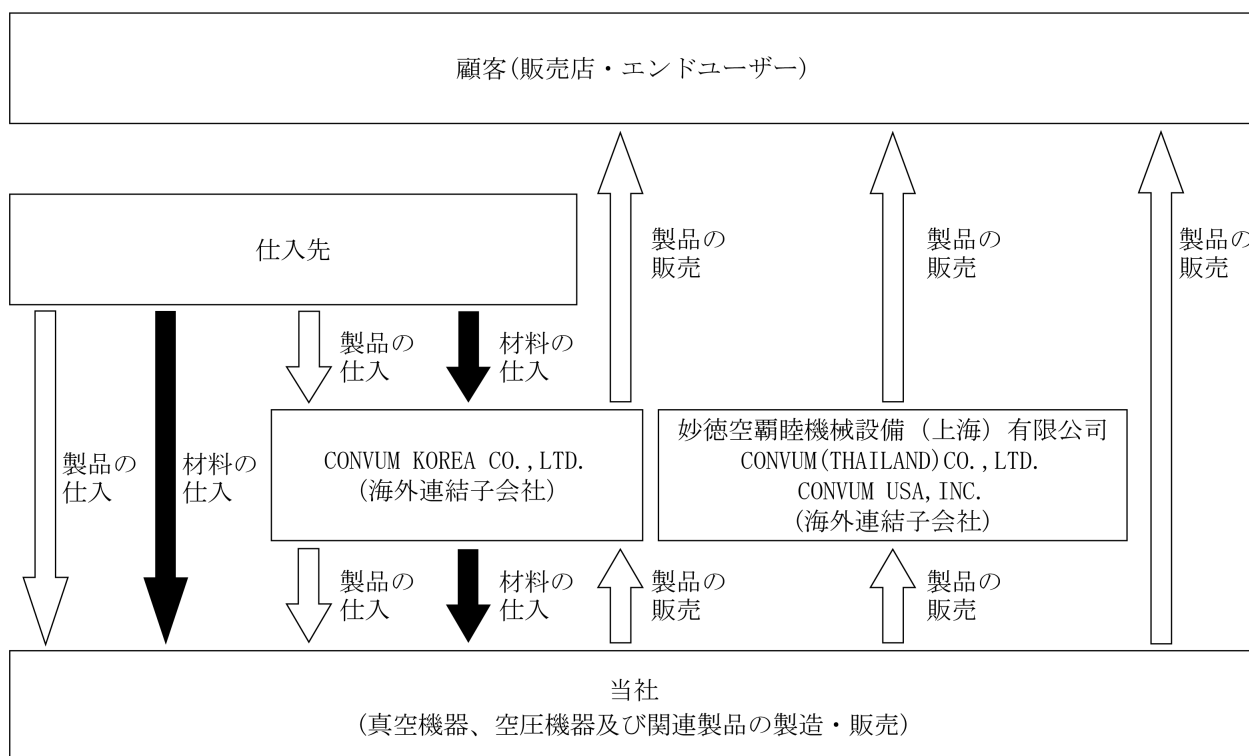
顧客(販売店・エンドユーザー)

製品の
販売

製品の
販売

製品の
販売

仕入先

製品の
仕入

材料の
仕入

製品の
仕入

材料の
仕入

CONVUM KOREA CO.,LTD.
(海外連結子会社)

妙徳空覇睦機械設備（上海）有限公司
CONVUM(THAILAND)CO.,LTD.
CONVUM USA,INC.
(海外連結子会社)

製品の
仕入

材料の
仕入

製品の
販売

製品の
販売

当社
(真空機器、空圧機器及び関連製品の製造・販売)